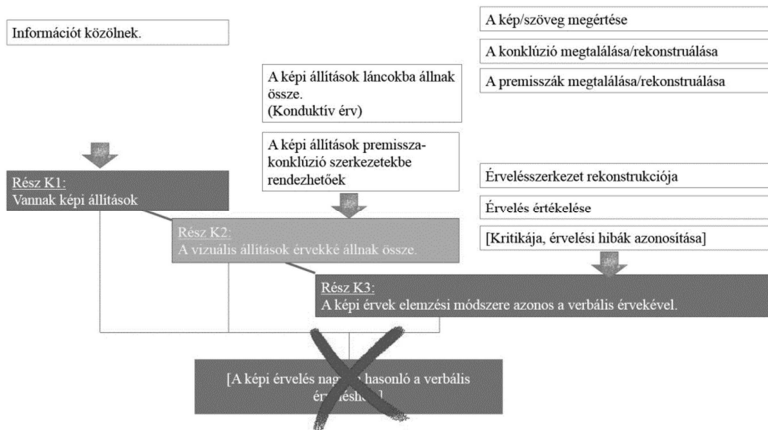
Információt közölnek.

A kép/szöveg megértése

A konklúzió megtalálása/rekonstruálása

A premisszák megtalálása/rekonstruálása

A képi állítások láncokba állnak össze.
(Konduktív érv)

A képi állítások premissza-konklúzió szerkezetekbe rendezhetőek

Rész K1:
Vannak képi állítások

Érvelésszerkezet rekonstrukciója

Érvelés értékelése

[Kritikája, érvelési hibák azonosítása]

Rész K2:
A vizuális állítások érvekké állnak össze.

Rész K3:
A képi érvek elemzési módszere azonos a verbális érvekével.

[A képi érvelés nag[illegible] hasonló a verbális ér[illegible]éshez]